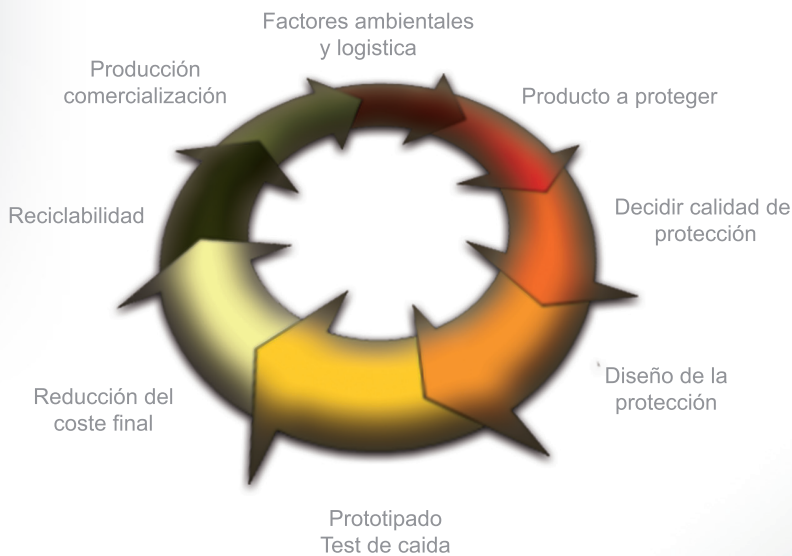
Factores ambientales y logistica

Producto a proteger

Decidir calidad de protección

Diseño de la protección

Prototipado Test de caida

Reducción del coste final

Reciclabilidad

Producción comercialización